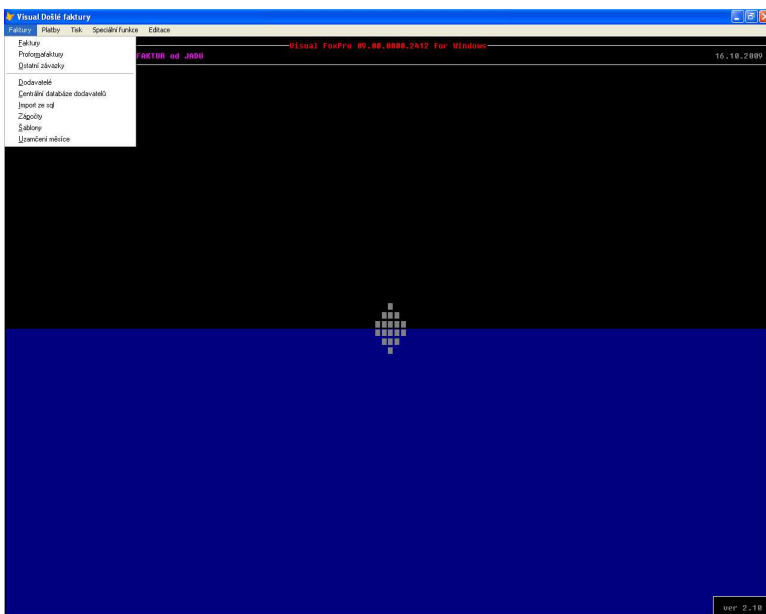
Visual Došlé faktury

Faktury Platby Tisk Speciální funkce Editace

Faktury
Proformafaktury
Ostatní závazky
Dodavatelé
Centrální databáze dodavatelů
Import ze sql
Zápočty
Šablony
Uzamčení měsíce

Visual FoxPro 09.00.0000.2412 for Windows
FAKTOR od JADU
16.10.2009

ver 2.10